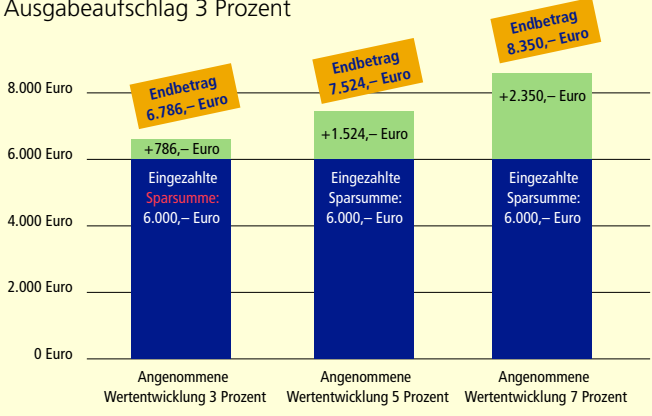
Ausgabeaufschlag 3 Prozent

8.000 Euro
6.000 Euro
4.000 Euro
2.000 Euro
0 Euro

Endbetrag 6.786,– Euro
+786,– Euro
Eingezahlte Sparsumme: 6.000,– Euro
Angenommene Wertentwicklung 3 Prozent

Endbetrag 7.524,– Euro
+1.524,– Euro
Eingezahlte Sparsumme: 6.000,– Euro
Angenommene Wertentwicklung 5 Prozent

Endbetrag 8.350,– Euro
+2.350,– Euro
Eingezahlte Sparsumme: 6.000,– Euro
Angenommene Wertentwicklung 7 Prozent